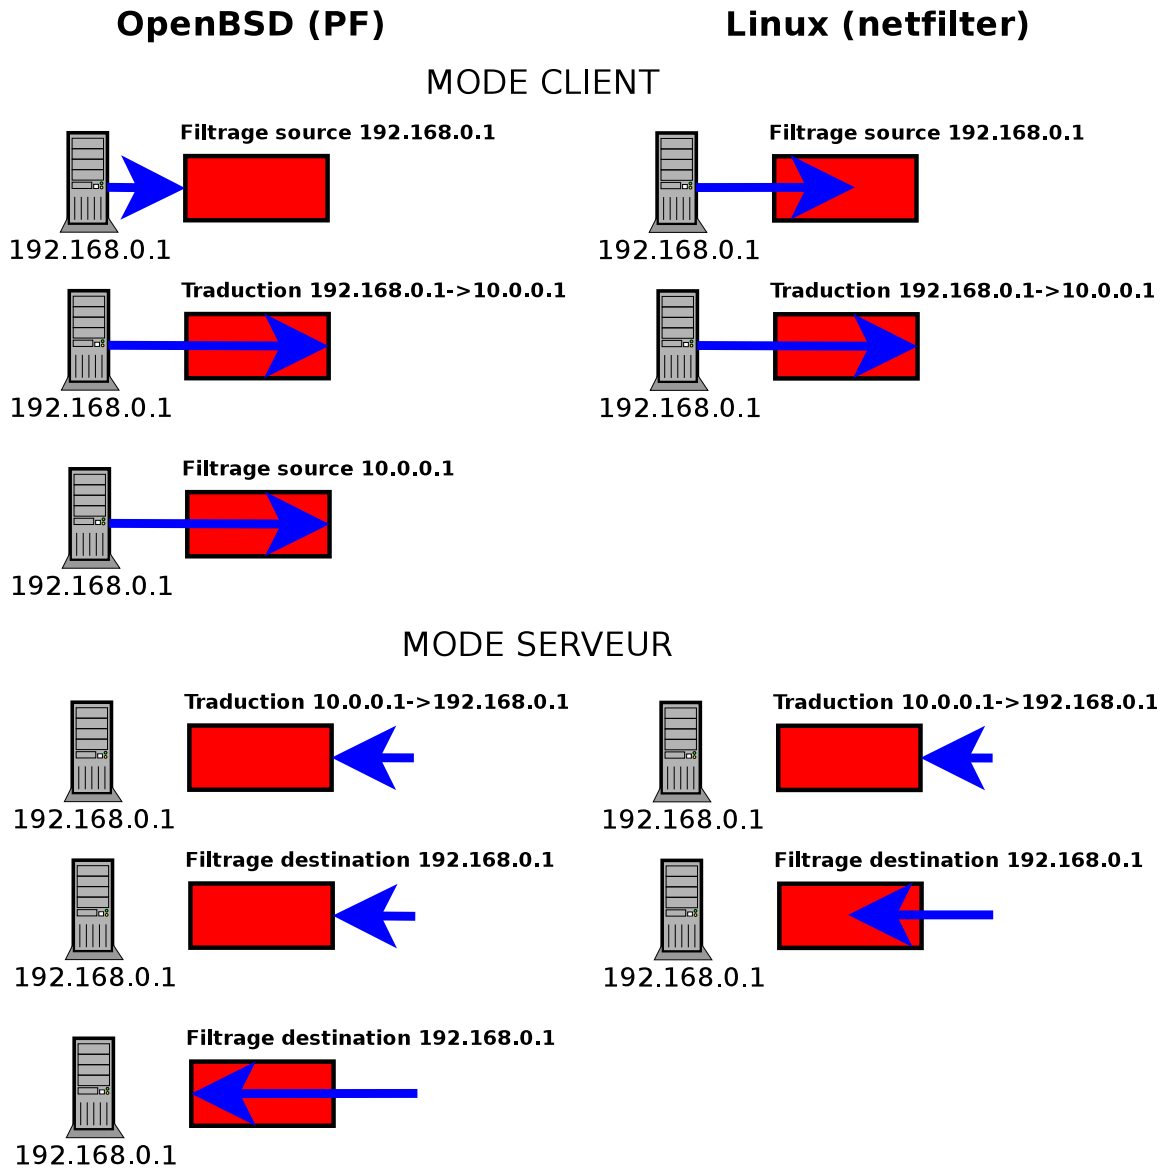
OpenBSD (PF)

Linux (netfilter)

MODE CLIENT

Filtrage source 192.168.0.1

192.168.0.1

Traduction 192.168.0.1->10.0.0.1

192.168.0.1

Filtrage source 10.0.0.1

192.168.0.1

Filtrage source 192.168.0.1

192.168.0.1

Traduction 192.168.0.1->10.0.0.1

192.168.0.1

MODE SERVEUR

Traduction 10.0.0.1->192.168.0.1

192.168.0.1

Filtrage destination 192.168.0.1

192.168.0.1

Filtrage destination 192.168.0.1

192.168.0.1

Traduction 10.0.0.1->192.168.0.1

192.168.0.1

Filtrage destination 192.168.0.1

192.168.0.1